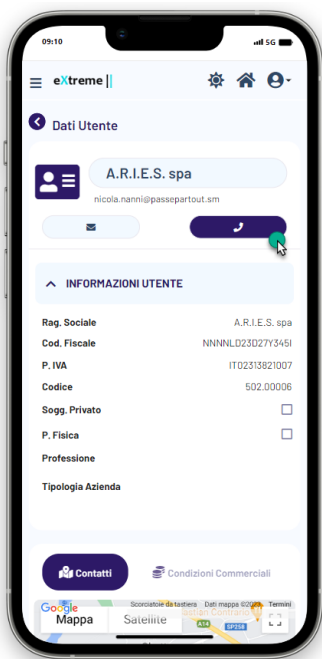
09:10

5G

eXtreme

Dati Utente

A.R.I.E.S. spa

nicola.nanni@passepartout.sm

INFORMAZIONI UTENTE

Rag. Sociale A.R.I.E.S. spa

Cod. Fiscale NNNNLD23D27Y345I

P. IVA IT02313821007

Codice 502.00006

Sogg. Privato

P. Fisica

Professione

Tipologia Azienda

Contatti

Condizioni Commerciali

Google Scorciatoie da tastiera Dati mappa ©2024 Termini

Mappa Satellite

A14

SP258